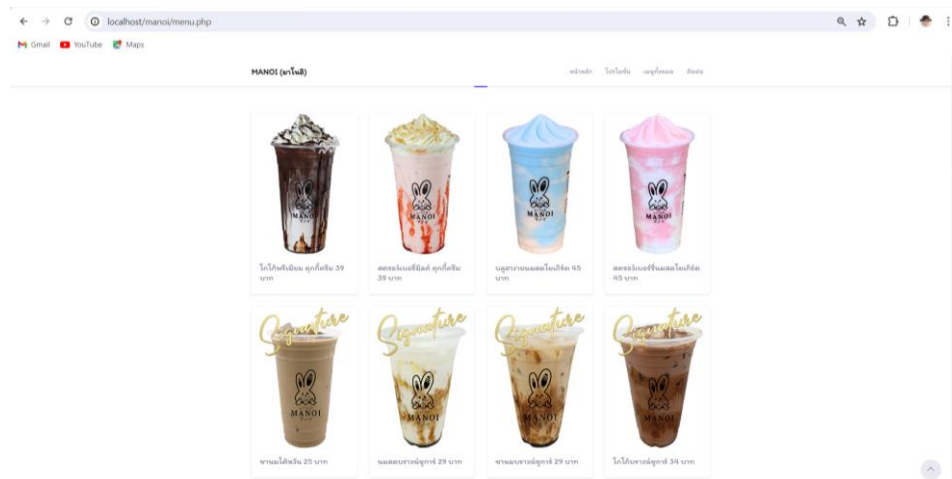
localhost/manoi/menu.php

Gmail YouTube Maps

MANOI (มาโนอิ)

หน้าหลัก โปรโมชั่น เมนูทั้งหมด ติดต่อ

MANOI
โกโก้พรีเมียม คุกกี้ครีม 39 บาท

MANOI
สตรอว์เบอร์รี่มิลค์ คุกกี้ครีม 39 บาท

MANOI
บลูฮาวายนมสดโยเกิร์ต 45 บาท

MANOI
สตรอว์เบอร์รี่นมสดโยเกิร์ต 45 บาท

Signature
MANOI
ชานมไต้หวัน 25 บาท

Signature
MANOI
นมสดบราวน์ชูการ์ 29 บาท

Signature
MANOI
ชานมบราวน์ชูการ์ 29 บาท

Signature
MANOI
โกโก้บราวน์ชูการ์ 34 บาท